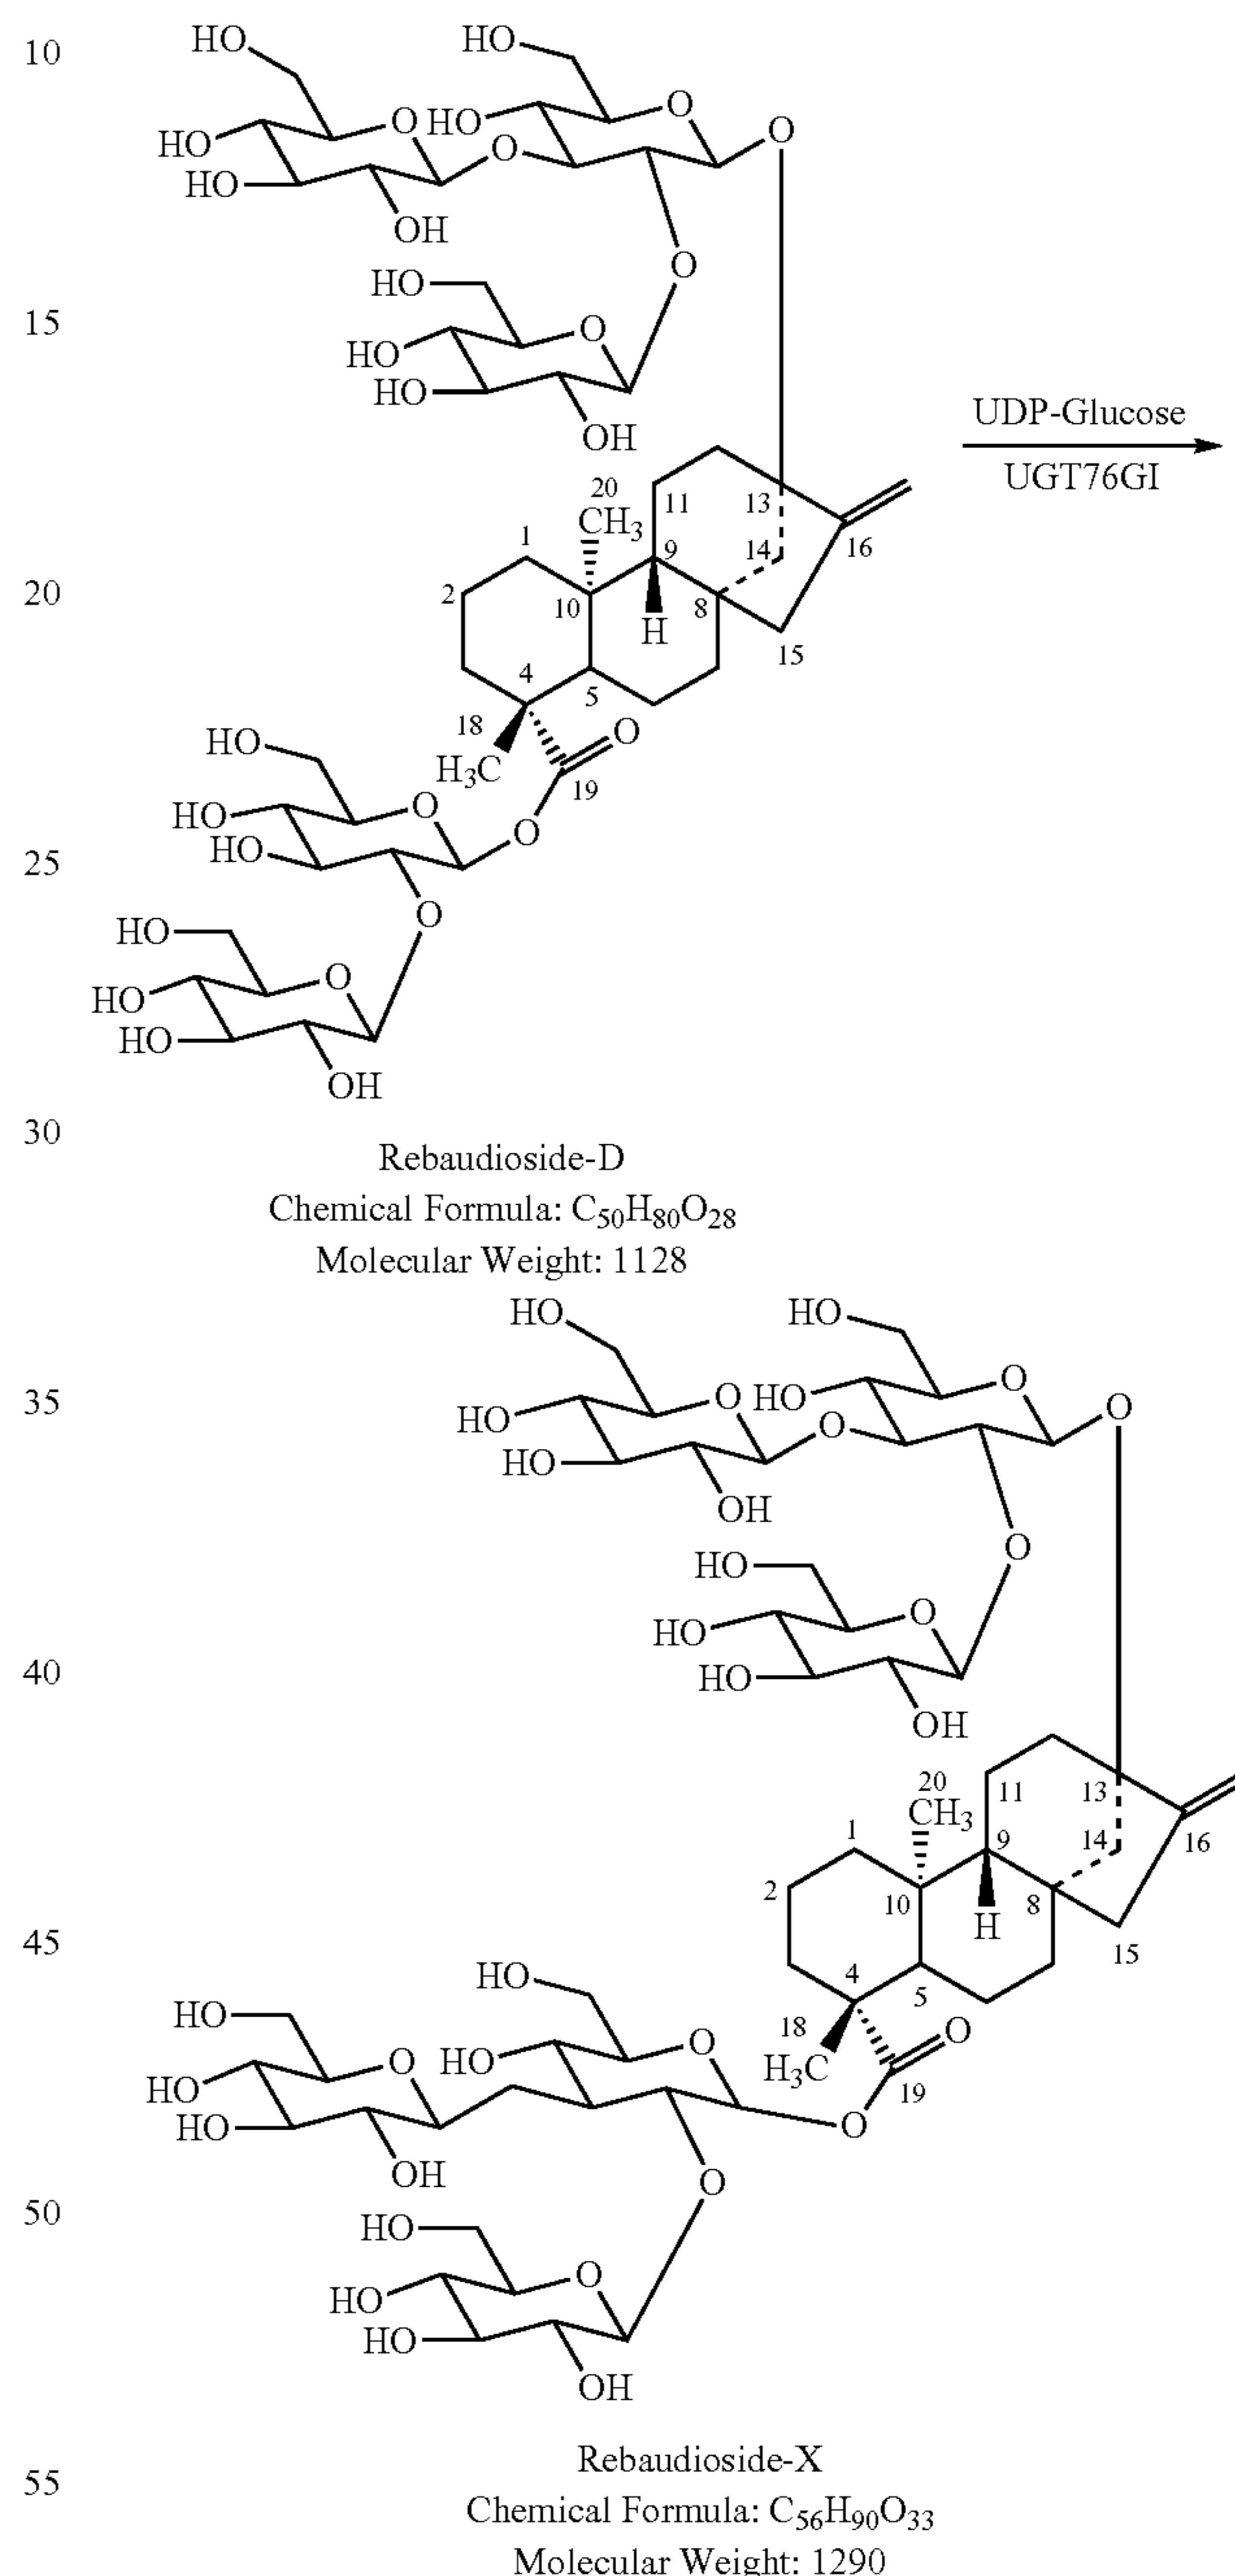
10

15

20

25

30

HO HO HO O HO O HO OH O HO HO HO O OH O

UDP-Glucose
UGT76GI

20 CH$_3$ 11 13 14 16 1 9 2 10 8 H 15 4 5 18 H$_3$C O 19 O

HO HO HO O HO HO HO O OH O OH

Rebaudioside-D
Chemical Formula: $C_{50}H_{80}O_{28}$
Molecular Weight: 1128

35

40

45

50

55

HO HO HO O HO O HO OH O HO HO HO O OH O

20 CH$_3$ 11 13 14 16 1 9 2 10 8 H 15 4 5 18 H$_3$C O 19

HO HO HO O HO HO O OH O HO O HO HO HO O OH

Rebaudioside-X
Chemical Formula: $C_{56}H_{90}O_{33}$
Molecular Weight: 1290